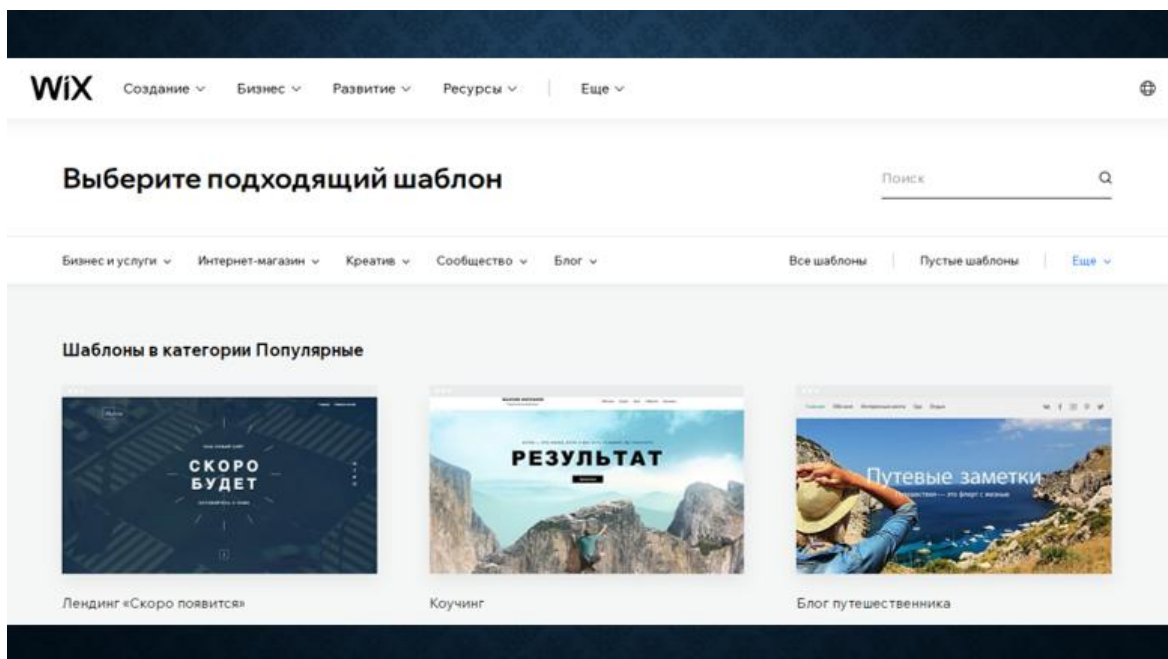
WiX Создание ⌄ Бизнес ⌄ Развитие ⌄ Ресурсы ⌄ Еще ⌄

Выберите подходящий шаблон

Поиск

Бизнес и услуги ⌄ Интернет-магазин ⌄ Креатив ⌄ Сообщество ⌄ Блог ⌄ Все шаблоны Пустые шаблоны Еще ⌄

Шаблоны в категории Популярные

СКОРО БУДЕТ

Лендинг «Скоро появится»

РЕЗУЛЬТАТ

Коучинг

Путевые заметки

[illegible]

Блог путешественника